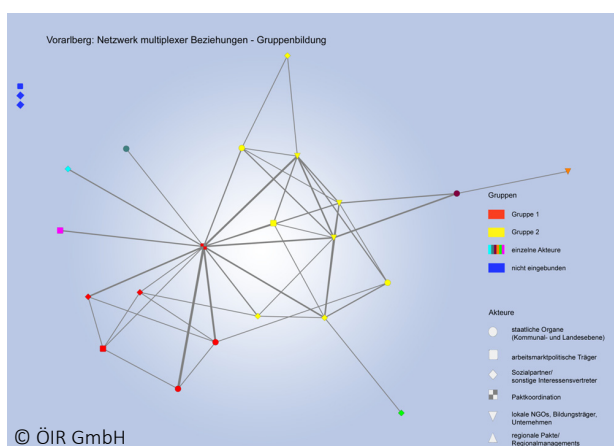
Vorarlberg: Netzwerk multiplexer Beziehungen - Gruppenbildung

Gruppen

Gruppe 1

Gruppe 2

einzelne Akteure

nicht eingebunden

Akteure

staatliche Organe (Kommunal- und Landesebene)

arbeitsmarktpolitische Träger

Sozialpartner/ sonstige Interessensvertreter

Paktkoordination

lokale NGOs, Bildungsträger, Unternehmen

regionale Pakte/ Regionalmanagements

© ÖIR GmbH